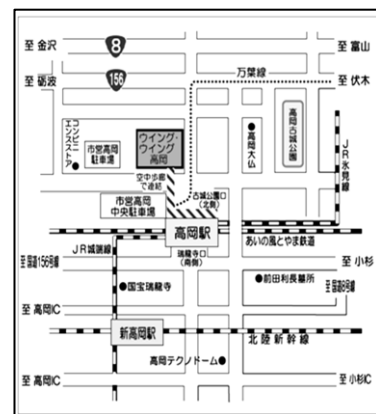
至 金沢
8
至 富山
至 砺波
156
万葉線
至 伏木
コンビニエンスストア
市営高岡駐車場
ウイング・ウイング高岡
高岡大仏
高岡古城公園
JR氷見線
空中歩廊で連結
古城公園口(北側)
市営高岡中央駐車場
高岡駅
あいの風とやま鉄道
瑞龍寺口(南側)
至 小杉
至国道156号線
JR城端線
国宝瑞龍寺
前田利長墓所
至国道8号線
至 高岡IC
新高岡駅
北陸新幹線
高岡テクノドーム
至 高岡IC
至 小杉IC